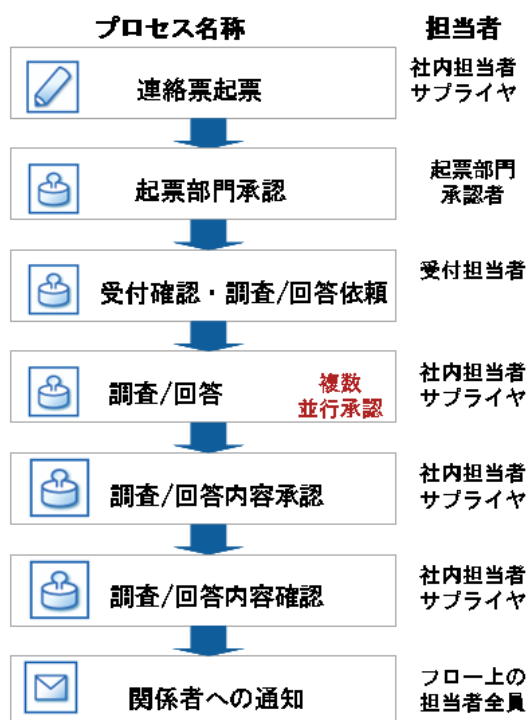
プロセス名称

担当者

連絡票起票

社内担当者
サプライヤ

起票部門承認

起票部門
承認者

受付確認・調査/回答依頼

受付担当者

調査/回答

複数
並行承認

社内担当者
サプライヤ

調査/回答内容承認

社内担当者
サプライヤ

調査/回答内容確認

社内担当者
サプライヤ

関係者への通知

フロー上の
担当者全員